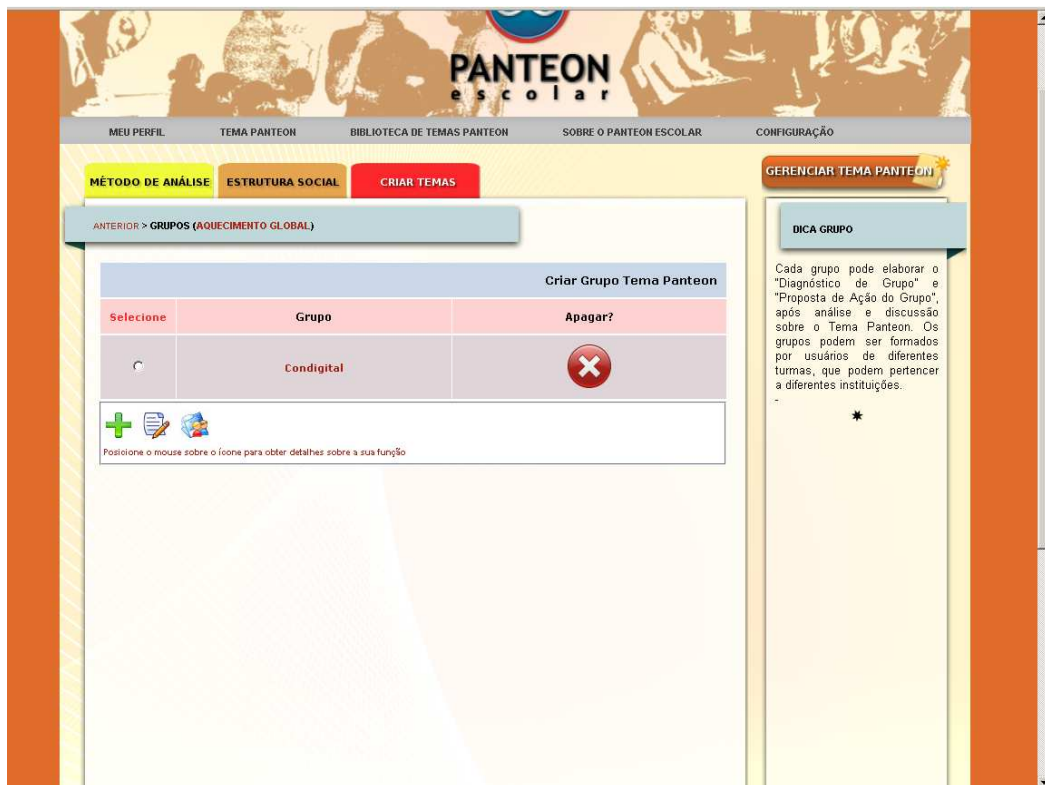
PANTEON
escolar

MEU PERFIL TEMA PANTEON BIBLIOTECA DE TEMAS PANTEON SOBRE O PANTEON ESCOLAR CONFIGURAÇÃO

MÉTODO DE ANÁLISE ESTRUTURA SOCIAL CRIAR TEMAS

GERENCIAR TEMA PANTEON

ANTERIOR > GRUPOS (AQUECIMENTO GLOBAL)

Criar Grupo Tema Panteon

| Selecione | Grupo | Apagar? |
|---|---|---|
| | Condigital | |

Posicione o mouse sobre o ícone para obter detalhes sobre a sua função

DICA GRUPO

Cada grupo pode elaborar o "Diagnóstico de Grupo" e "Proposta de Ação do Grupo", após análise e discussão sobre o Tema Panteon. Os grupos podem ser formados por usuários de diferentes turmas, que podem pertencer a diferentes instituições.
-